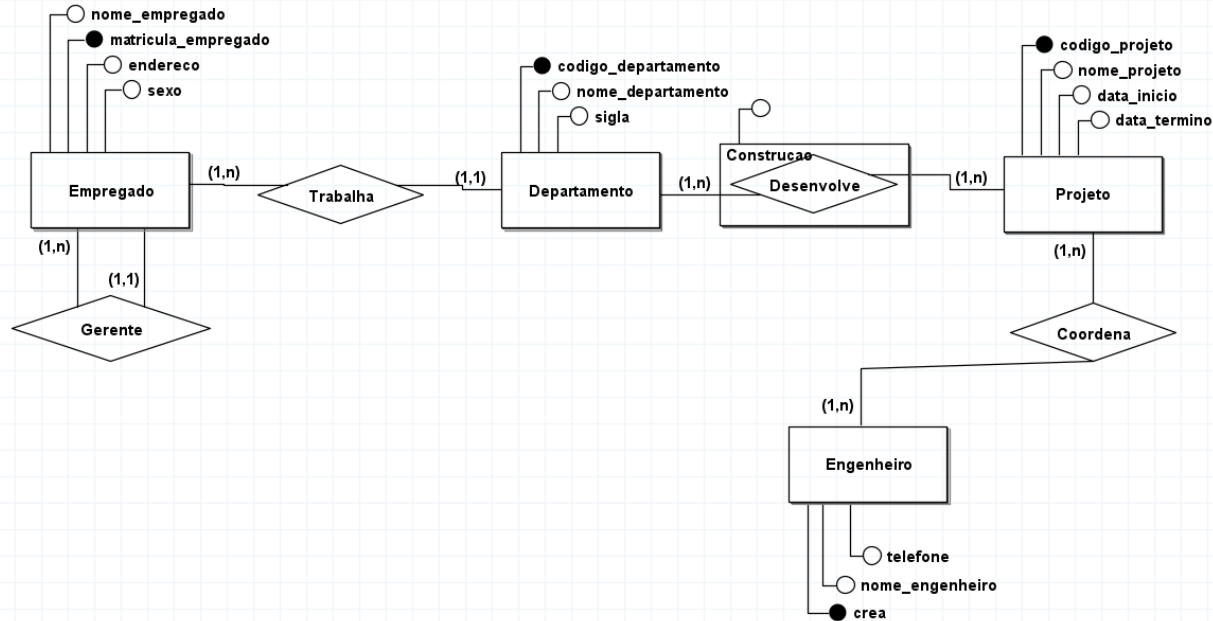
nome_empregado
matricula_empregado
endereco
sexo

Empregado

(1,n)
Trabalha
(1,1)

codigo_departamento
nome_departamento
sigla

Departamento

(1,n)

Construcao
Desenvolve

(1,n)

codigo_projeto
nome_projeto
data_inicio
data_termino

Projeto

(1,n)
(1,1)
Gerente

(1,n)
Coordena

(1,n)
Engenheiro

telefone
nome_engenheiro
crea